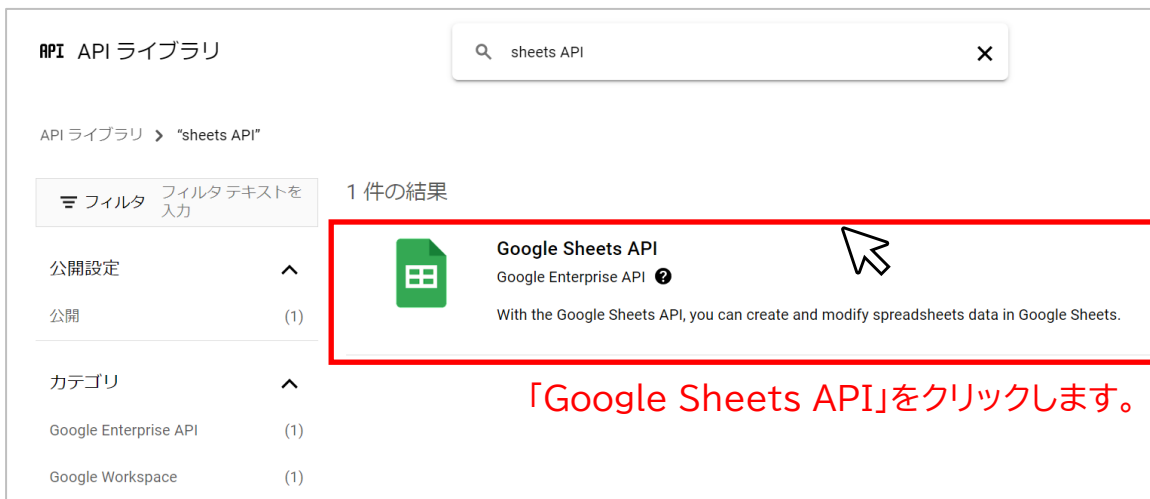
API API ライブラリ

sheets API

API ライブラリ > "sheets API"

フィルタ フィルタ テキストを入力

1 件の結果

公開設定

公開 (1)

カテゴリ

Google Enterprise API (1)

Google Workspace (1)

Google Sheets API

Google Enterprise API

With the Google Sheets API, you can create and modify spreadsheets data in Google Sheets.

「Google Sheets API」をクリックします。